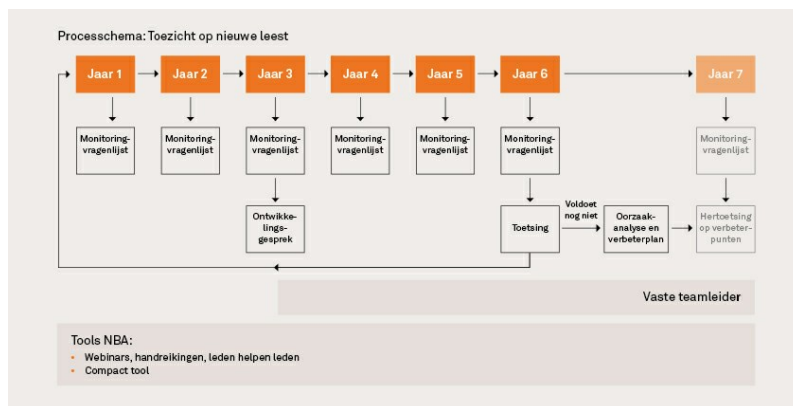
Processchema: Toezicht op nieuwe leest

Jaar 1
Jaar 2
Jaar 3
Jaar 4
Jaar 5
Jaar 6
Jaar 7

Monitoringvragenlijst
Monitoringvragenlijst
Monitoringvragenlijst
Monitoringvragenlijst
Monitoringvragenlijst
Monitoringvragenlijst
Monitoringvragenlijst

Ontwikkelingsgesprek

Toetsing
Voldoet nog niet
Oorzaakanalyse en verbeterplan
Hertoetsing op verbeterpunten

Vaste teamleider

Tools NBA:
• Webinars, handreikingen, leden helpen leden
• Compact tool